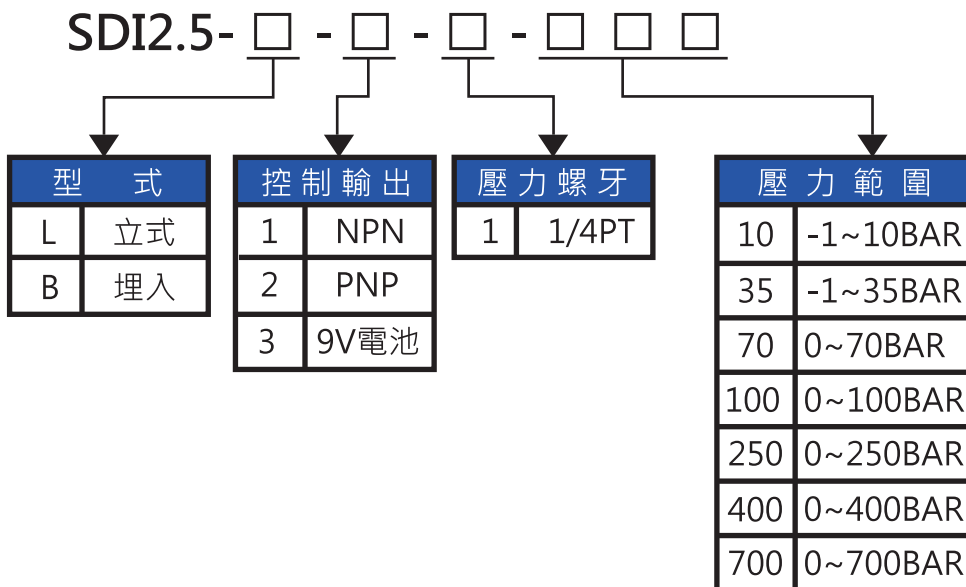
SDI2.5-□-□-□-□□□

| 型 式 | |
|---|---|
| L | 立式 |
| B | 埋入 |

| 控制輸出 | |
|---|---|
| 1 | NPN |
| 2 | PNP |
| 3 | 9V電池 |

| 壓力螺牙 | |
|---|---|
| 1 | 1/4PT |

| 壓力範圍 | |
|---|---|
| 10 | -1~10BAR |
| 35 | -1~35BAR |
| 70 | 0~70BAR |
| 100 | 0~100BAR |
| 250 | 0~250BAR |
| 400 | 0~400BAR |
| 700 | 0~700BAR |